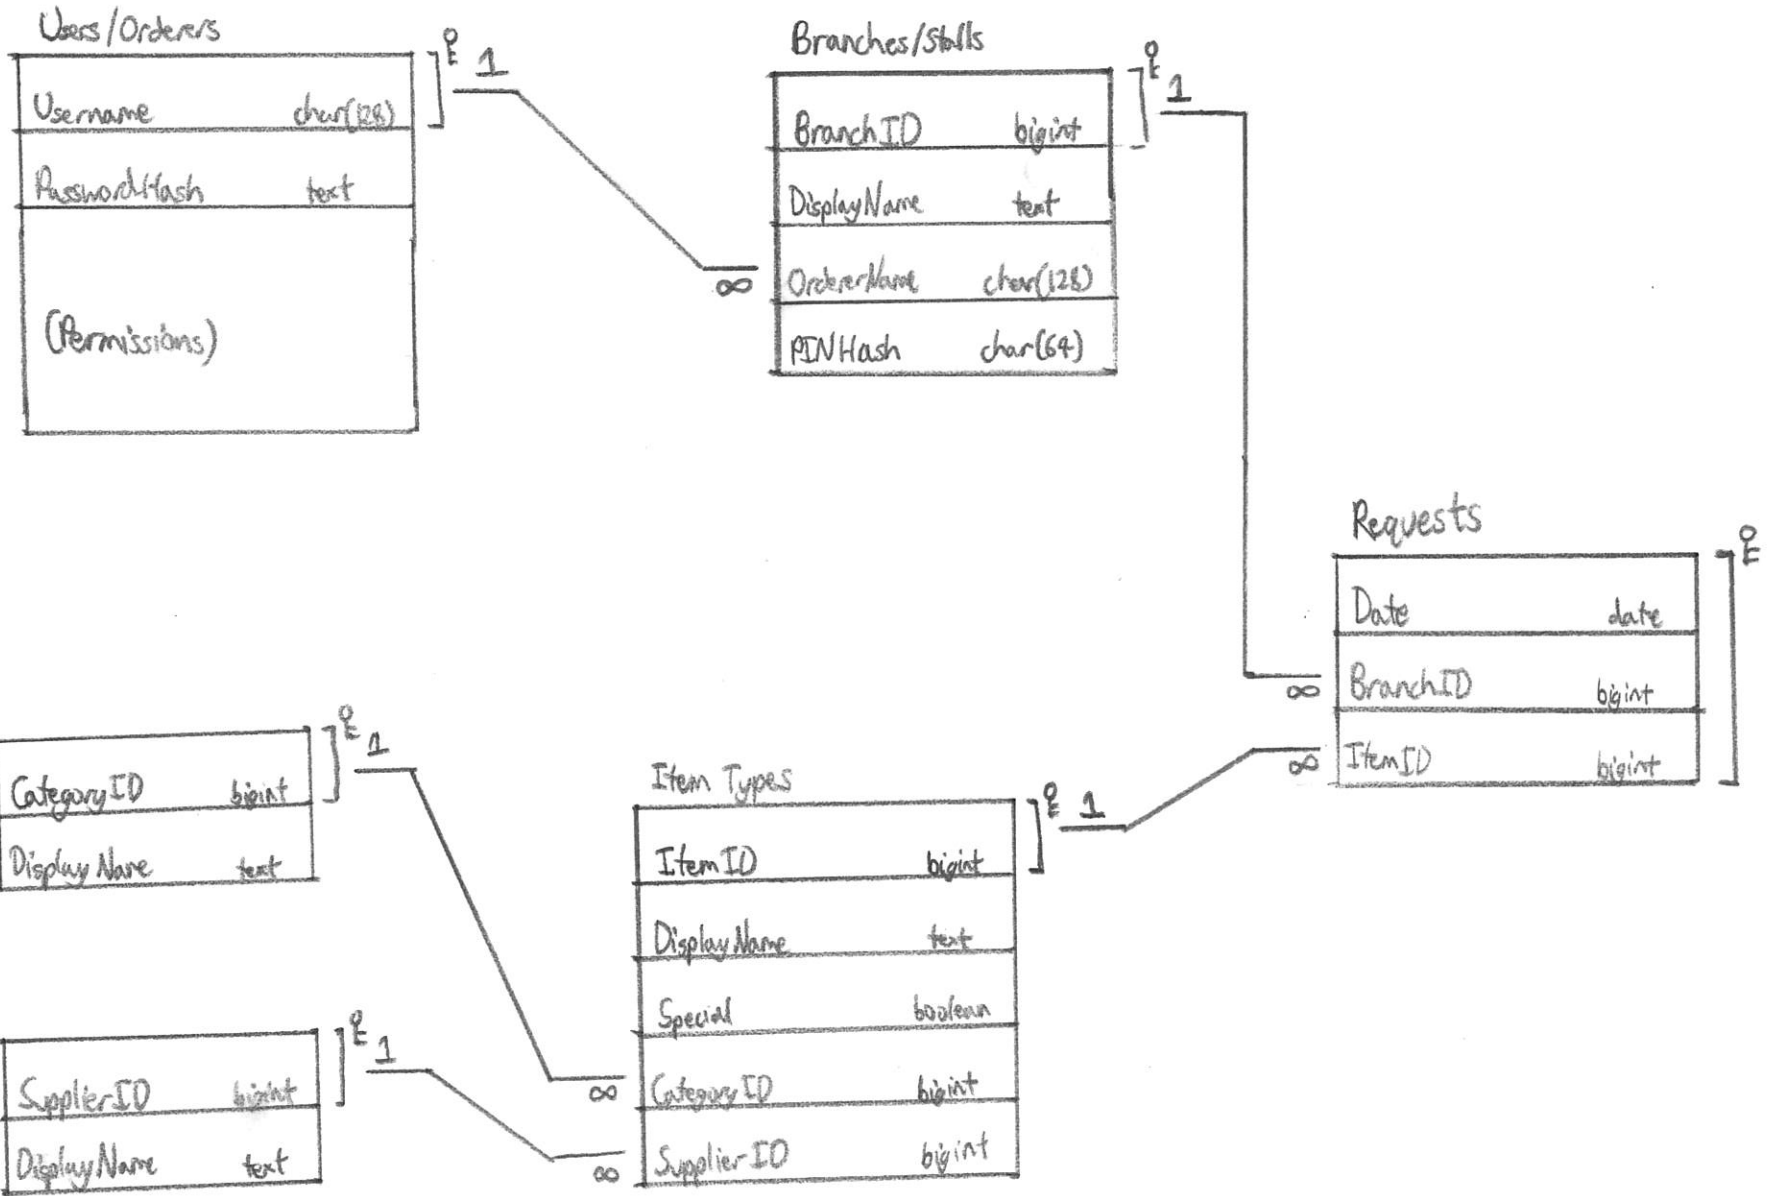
Users/Orderers

| Username | char(128) |
|---|---|
| PasswordHash | text |
| (Permissions) | |

1

Branches/Stalls

| BranchID | bigint |
|---|---|
| DisplayName | text |
| OrdererName | char(128) |
| PINHash | char(64) |

1

∞

Requests

| Date | date |
|---|---|
| BranchID | bigint |
| ItemID | bigint |

∞

∞

| CategoryID | bigint |
|---|---|
| Display Name | text |

1

Item Types

| ItemID | bigint |
|---|---|
| Display Name | text |
| Special | boolean |
| CategoryID | bigint |
| Supplier ID | bigint |

1

∞

∞

| SupplierID | bigint |
|---|---|
| DisplayName | text |

1